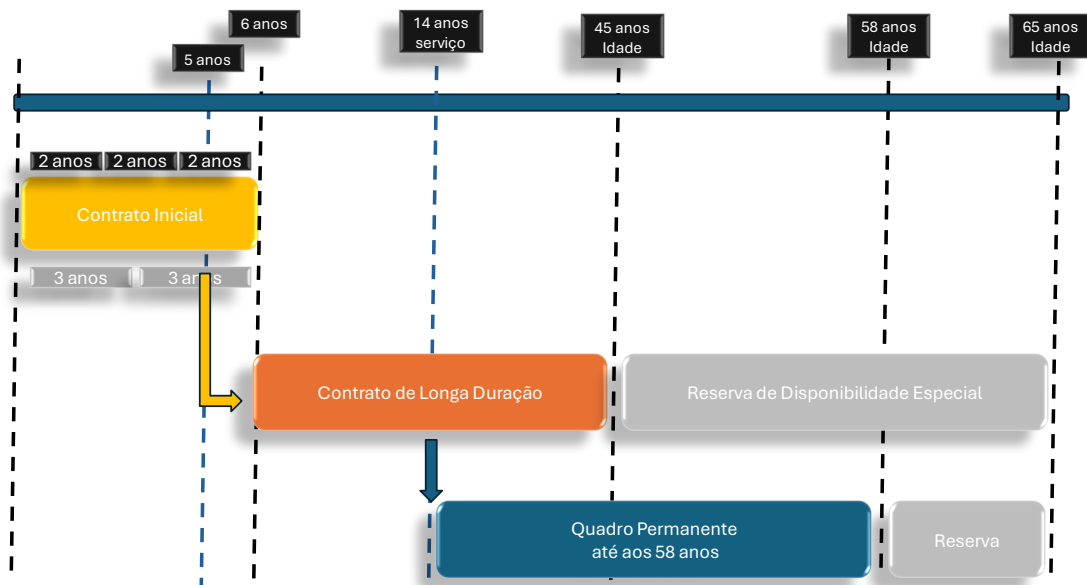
6 anos

5 anos

14 anos serviço

45 anos Idade

58 anos Idade

65 anos Idade

2 anos 2 anos 2 anos

Contrato Inicial

3 anos 3 anos

Contrato de Longa Duração

Reserva de Disponibilidade Especial

Quadro Permanente até aos 58 anos

Reserva